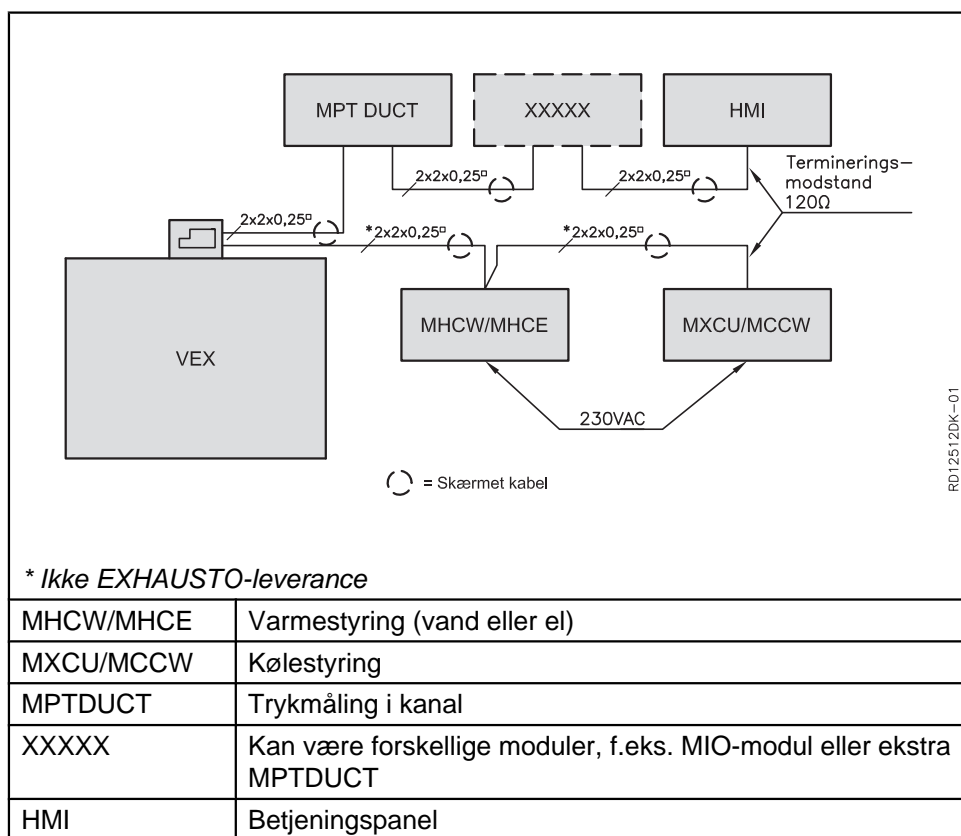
MPT DUCT

XXXXX

HMI

2x2x0,25$^{\square}$

2x2x0,25$^{\square}$

Terminerings–modstand 120Ω

2x2x0,25$^{\square}$

*2x2x0,25$^{\square}$

*2x2x0,25$^{\square}$

MHCW/MHCE

MXCU/MCCW

VEX

230VAC

= Skærmet kabel

RD12512DK–01

* Ikke EXHAUSTO-leverance

| MHCW/MHCE | Varmestyring (vand eller el) |
|---|---|
| MXCU/MCCW | Kølestyring |
| MPTDUCT | Trykmåling i kanal |
| XXXXX | Kan være forskellige moduler, f.eks. MIO-modul eller ekstra MPTDUCT |
| HMI | Betjeningspanel |